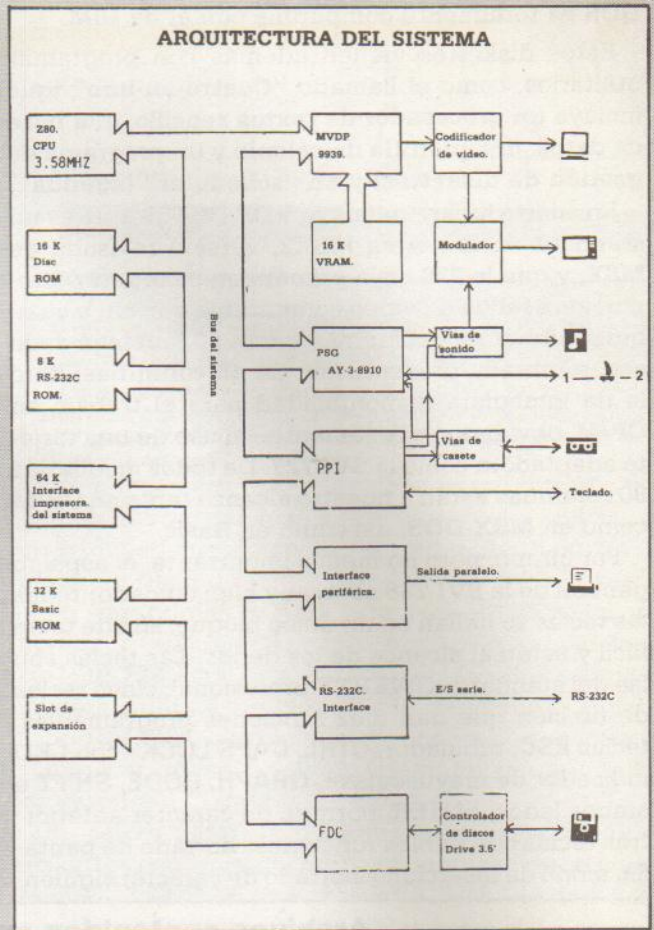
ARQUITECTURA DEL SISTEMA

Z80.
CPU
3.58MHZ

16 K
Disc
ROM

8 K
RS-232C
ROM.

64 K
Interface impresora. del sistema

32 K
Basic
ROM

Slot de expansión

Bus del sistema

MVDP
9939.

16 K
VRAM.

PSG
AY-3-8910

PPI

Interface periférica.

RS-232C.
Interface

FDC

Codificador de video.

Modulador

Vías de sonido

Vías de casete

Teclado.

Salida paralelo.

E/S serie.

RS-232C

Controlador de discos
Drive 3.5'

1 — 2